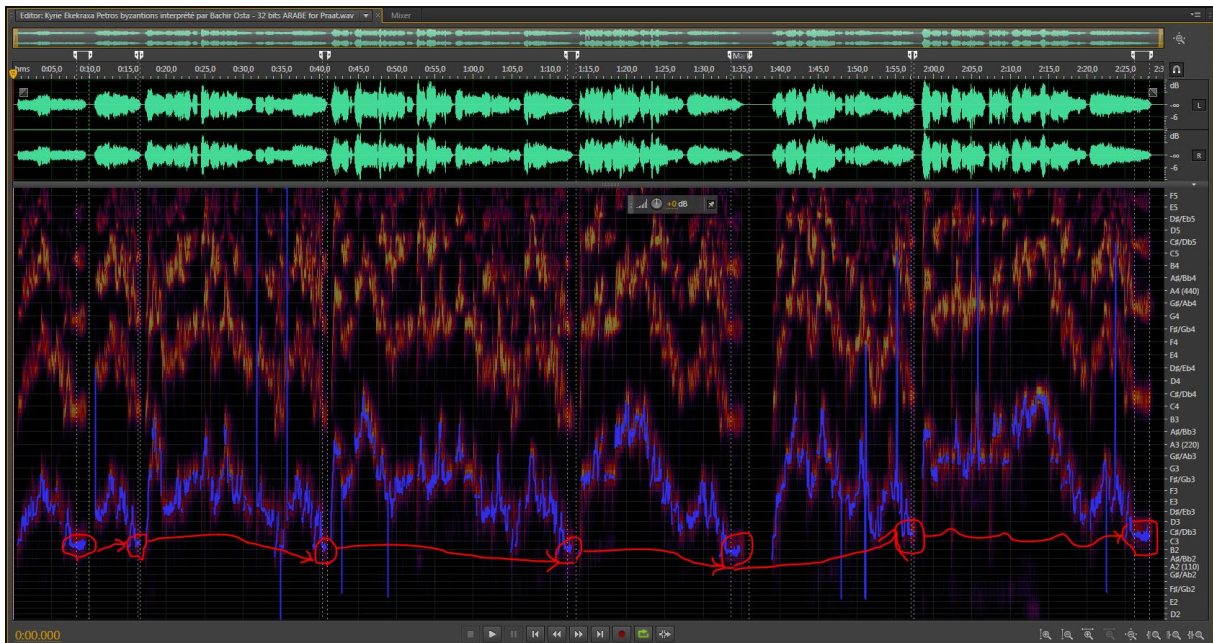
Editor: Kyrie Ekekraxa Petros byzantions interprété par Bachir Osta - 32 bits ARABE for Praat.wav
Mixer

hms 0:05,0 0:10,0 0:15,0 0:20,0 0:25,0 0:30,0 0:35,0 0:40,0 0:45,0 0:50,0 0:55,0 1:00,0 1:05,0 1:10,0 1:15,0 1:20,0 1:25,0 1:30,0 1:35,0 1:40,0 1:45,0 1:50,0 1:55,0 2:00,0 2:05,0 2:10,0 2:15,0 2:20,0 2:25,0 2:3

dB
-∞
-6
L
dB
-∞
-6
R

+0 dB

F5
E5
D#/Eb5
D5
C#/Db5
C5
B4
A#/Bb4
A4 (440)
G#/Ab4
G4
F#/Gb4
F4
E4
D#/Eb4
D4
C#/Db4
C4
B3
A#/Bb3
A3 (220)
G#/Ab3
G3
F#/Gb3
F3
E3
D#/Eb3
D3
C#/Db3
C3
B2
A#/Bb2
A2 (110)
G#/Ab2
F#/Gb2
E2
D2

0:00.000